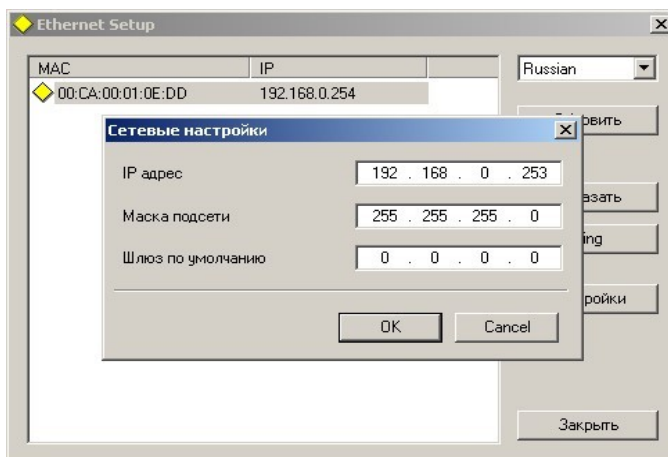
Ethernet Setup

| MAC | IP |
|---|---|
| 00:CA:00:01:0E:DD | 192.168.0.254 |

Russian

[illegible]овить

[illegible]азать

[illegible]ing

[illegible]ройки

Закрыть

Сетевые настройки

IP адрес 192 . 168 . 0 . 253

Маска подсети 255 . 255 . 255 . 0

Шлюз по умолчанию 0 . 0 . 0 . 0

OK

Cancel